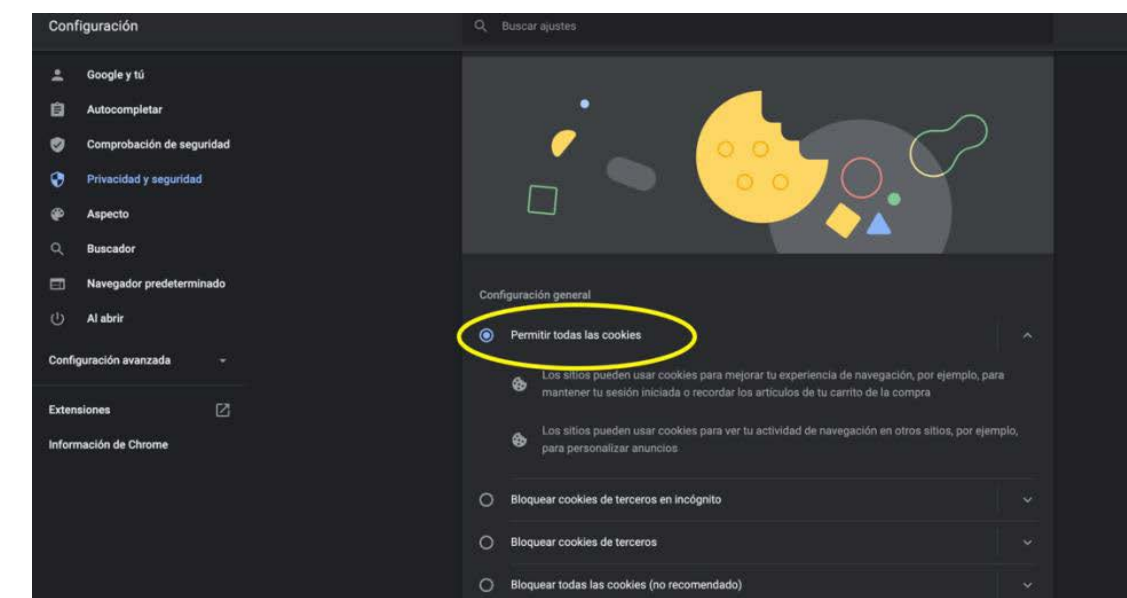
Configuración

Buscar ajustes

Google y tú

Autocompletar

Comprobación de seguridad

Privacidad y seguridad

Aspecto

Buscador

Navegador predeterminado

Al abrir

Configuración avanzada

Extensiones

Información de Chrome

Configuración general

Permitir todas las cookies

Los sitios pueden usar cookies para mejorar tu experiencia de navegación, por ejemplo, para mantener tu sesión iniciada o recordar los artículos de tu carrito de la compra

Los sitios pueden usar cookies para ver tu actividad de navegación en otros sitios, por ejemplo, para personalizar anuncios

Bloquear cookies de terceros en incógnito

Bloquear cookies de terceros

Bloquear todas las cookies (no recomendado)